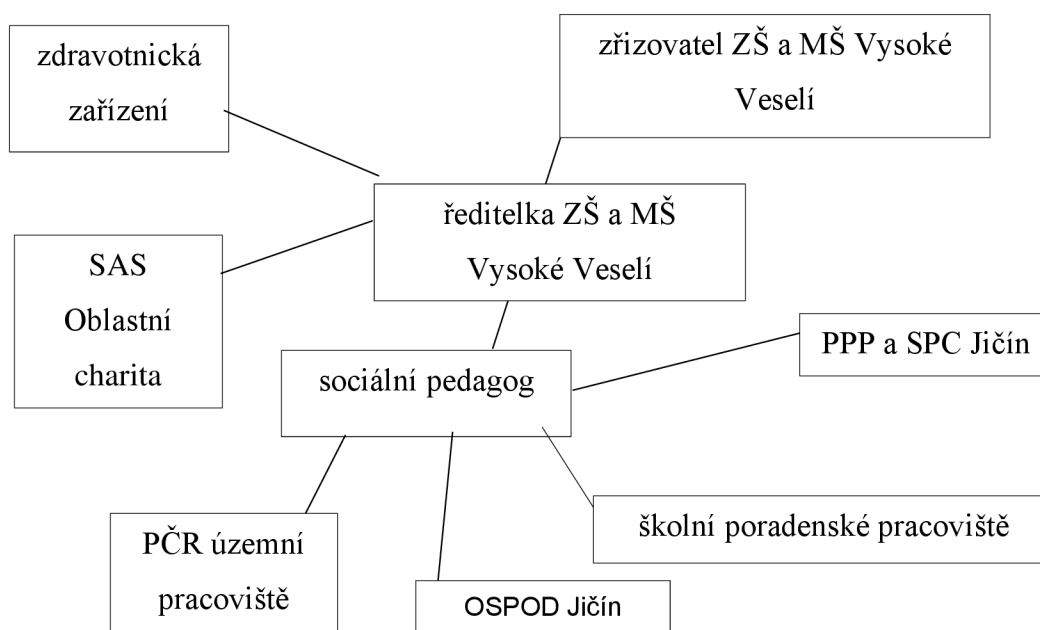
zdravotnická zařízení

zřizovatel ZŠ a MŠ Vysoké Veselí

ředitelka ZŠ a MŠ Vysoké Veselí

SAS Oblastní charita

PPP a SPC Jičín

sociální pedagog

školní poradenské pracoviště

PČR územní pracoviště

OSPOD Jičín